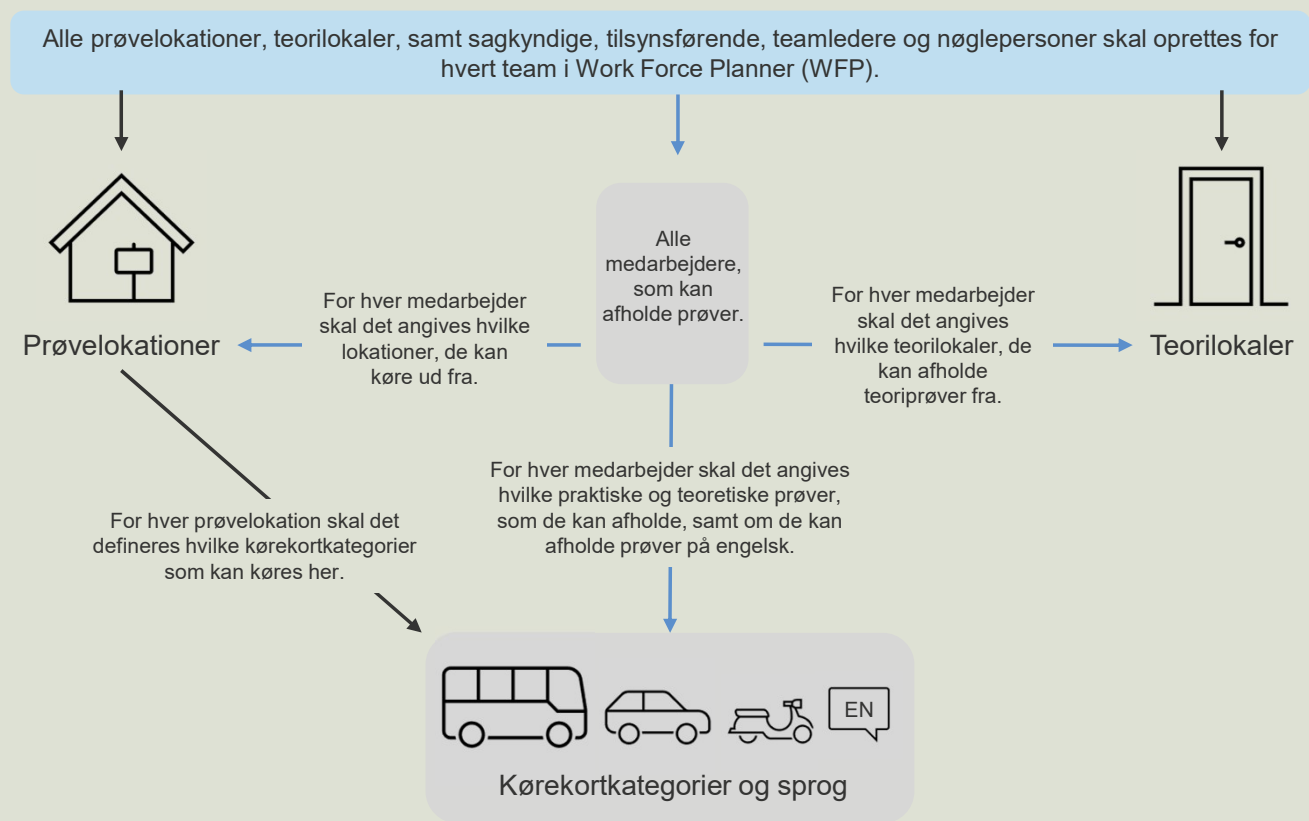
Alle prøvelokationer, teorilokaler, samt sagkyndige, tilsynsførende, teamledere og nøglepersoner skal oprettes for hvert team i Work Force Planner (WFP).

Alle medarbejdere, som kan afholde prøver.

For hver medarbejder skal det angives hvilke lokationer, de kan køre ud fra.

Prøvelokationer

For hver medarbejder skal det angives hvilke teorilokaler, de kan afholde teoriprøver fra.

Teorilokaler

For hver medarbejder skal det angives hvilke praktiske og teoretiske prøver, som de kan afholde, samt om de kan afholde prøver på engelsk.

For hver prøvelokation skal det defineres hvilke kørekortkategorier som kan køres her.

EN

Kørekortkategorier og sprog